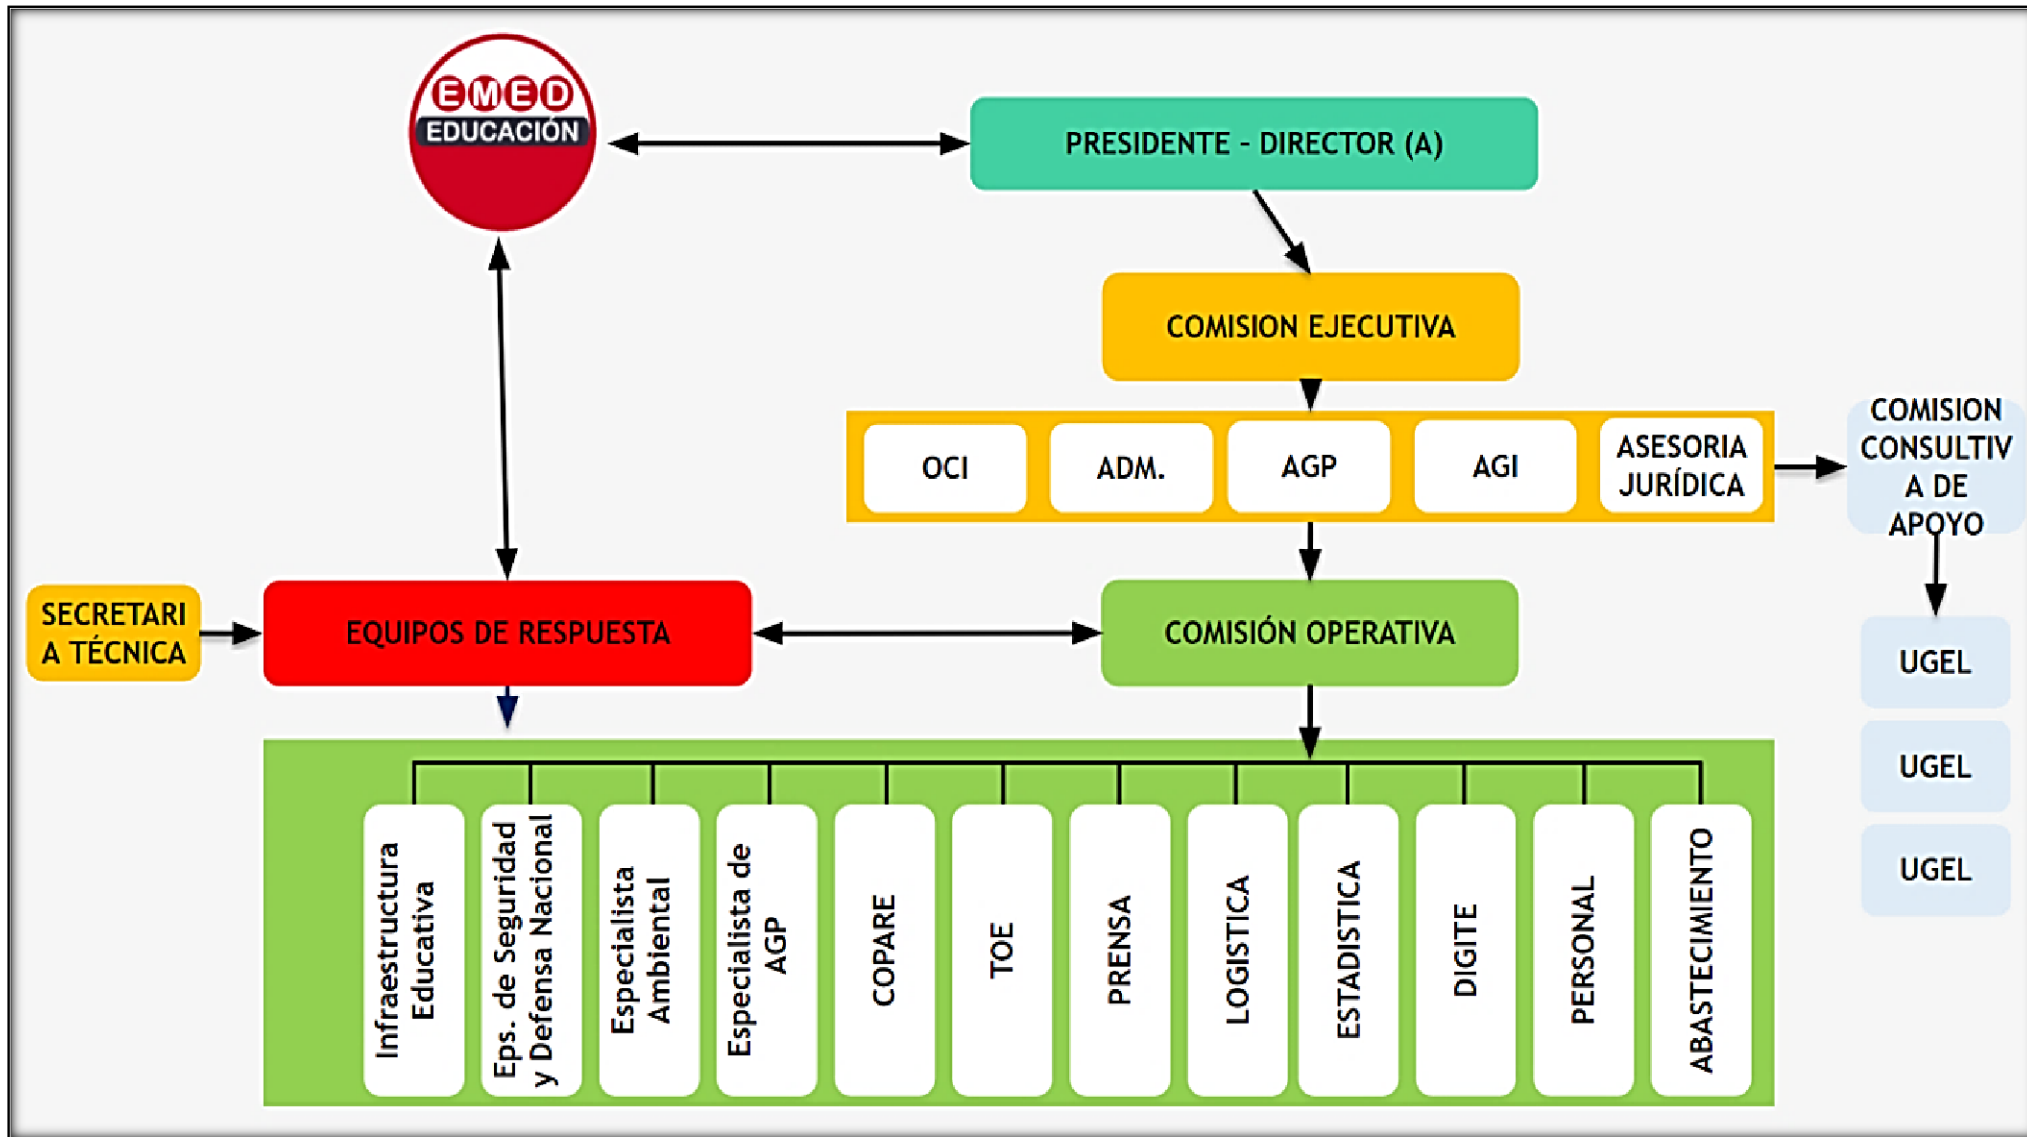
EMED
EDUCACIÓN

PRESIDENTE - DIRECTOR (A)

COMISION EJECUTIVA

OCI
ADM.
AGP
AGI
ASESORIA JURÍDICA

COMISION CONSULTIVA DE APOYO

UGEL
UGEL
UGEL

SECRETARIA TÉCNICA

EQUIPOS DE RESPUESTA

COMISIÓN OPERATIVA

Infraestructura Educativa
Eps. de Seguridad y Defensa Nacional
Especialista Ambiental
Especialista de AGP
COPARE
TOE
PRENSA
LOGISTICA
ESTADISTICA
DIGITE
PERSONAL
ABASTECIMIENTO